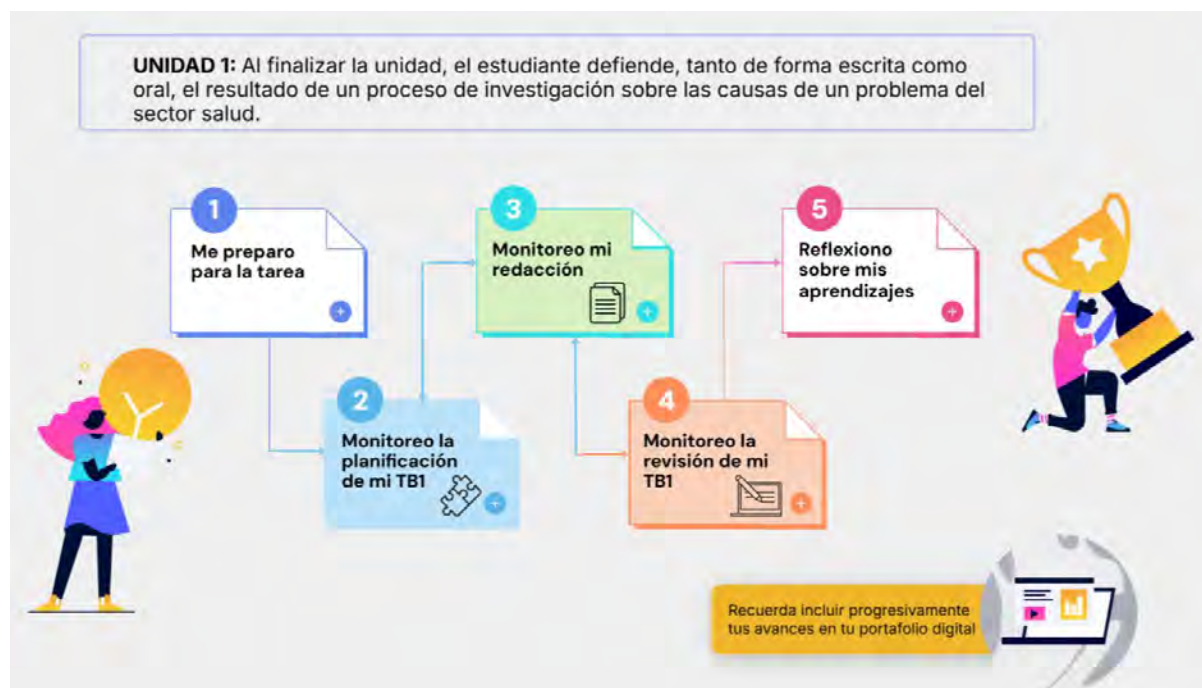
**UNIDAD 1:** Al finalizar la unidad, el estudiante defiende, tanto de forma escrita como oral, el resultado de un proceso de investigación sobre las causas de un problema del sector salud.

1
Me preparo para la tarea

2
Monitoreo la planificación de mi TB1

3
Monitoreo mi redacción

4
Monitoreo la revisión de mi TB1

5
Reflexiono sobre mis aprendizajes

Recuerda incluir progresivamente tus avances en tu portafolio digital